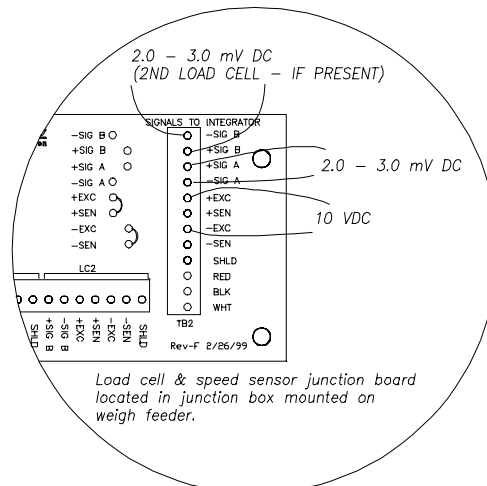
2.0 – 3.0 mV DC
(2ND LOAD CELL – IF PRESENT)

SIGNALS TO INTEGRATOR

-SIG B
+SIG B
+SIG A
-SIG A
+EXC
+SEN
-EXC
-SEN

-SIG B
+SIG B
+SIG A
-SIG A
+EXC
+SEN
-EXC
-SEN
SHLD
RED
BLK
WHT

TB2

2.0 – 3.0 mV DC

10 VDC

LC2

SHLD
+SIG B
-SIG B
+EXC
+SEN
-EXC
-SEN
SHLD

Rev-F 2/26/99

Load cell & speed sensor junction board located in junction box mounted on weigh feeder.